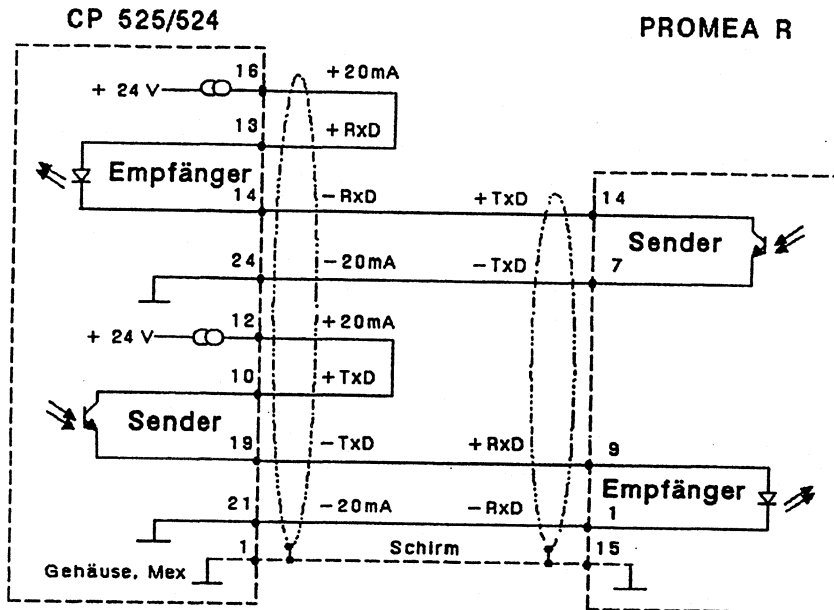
CP 525/524

PROMEA R

+ 24 V

16

+20mA

13

+RxD

Empfänger

14

−RxD

+TxD

14

Sender

24

−20mA

−TxD

7

+ 24 V

12

+20mA

10

+TxD

Sender

19

−TxD

+RxD

9

Empfänger

21

−20mA

−RxD

1

1

Schirm

15

Gehäuse, Mex